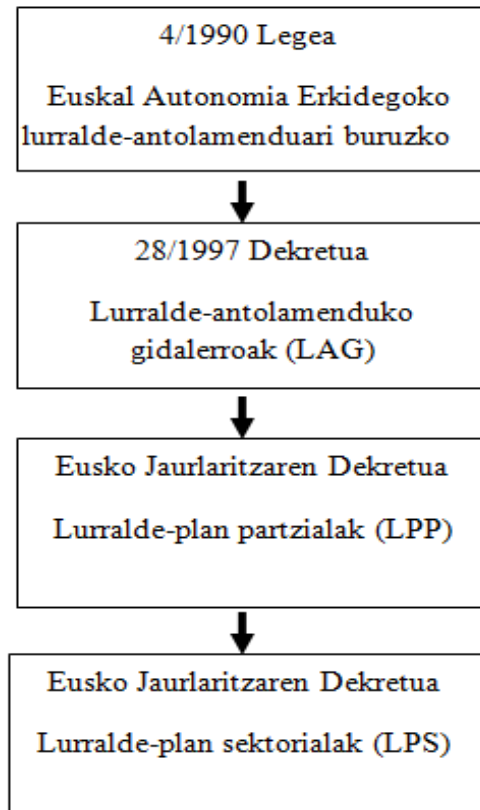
4/1990 Legea

Euskal Autonomia Erkidegoko lurralde-antolamenduari buruzko

28/1997 Dekretua

Lurralde-antolamenduko gidalerroak (LAG)

Eusko Jaurlaritzaren Dekretua

Lurralde-plan partzialak (LPP)

Eusko Jaurlaritzaren Dekretua

Lurralde-plan sektorialak (LPS)